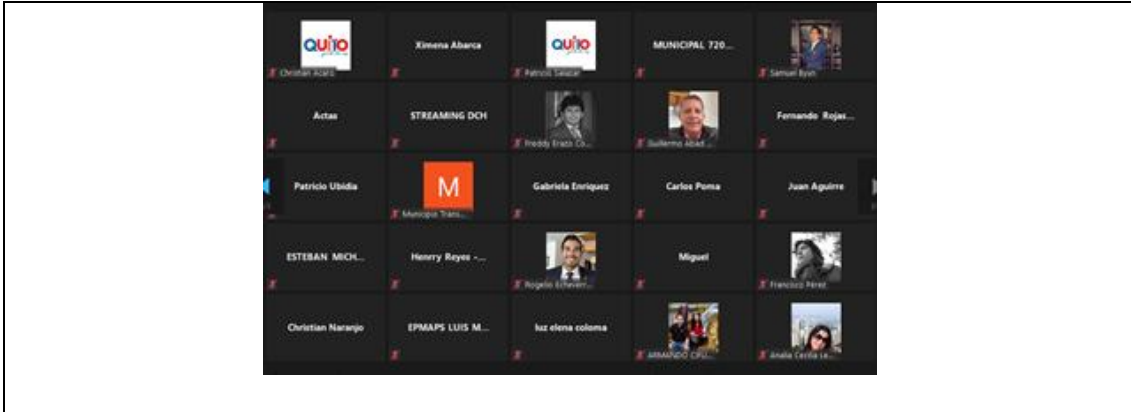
QUITO
Christian Acaro

Ximena Abarca

QUITO
Patricio Salazar

MUNICIPAL 720...

Samuel Byun

Actas

STREAMING DCH

Freddy Erazo Co...

Guillermo Abad...

Fernando Rojas...

Patricio Ubidia

M
Municipio Trans...

Gabriela Enriquez

Carlos Poma

Juan Aguirre

ESTEBAN MICH...

Henrry Reyes -...

Rogelio Echeverr...

Miguel

Francisco Pérez

Christian Naranjo

EPMAPS LUIS M...

luz elena coloma

ARMANDO CRU...

Analia Cecilia Le...